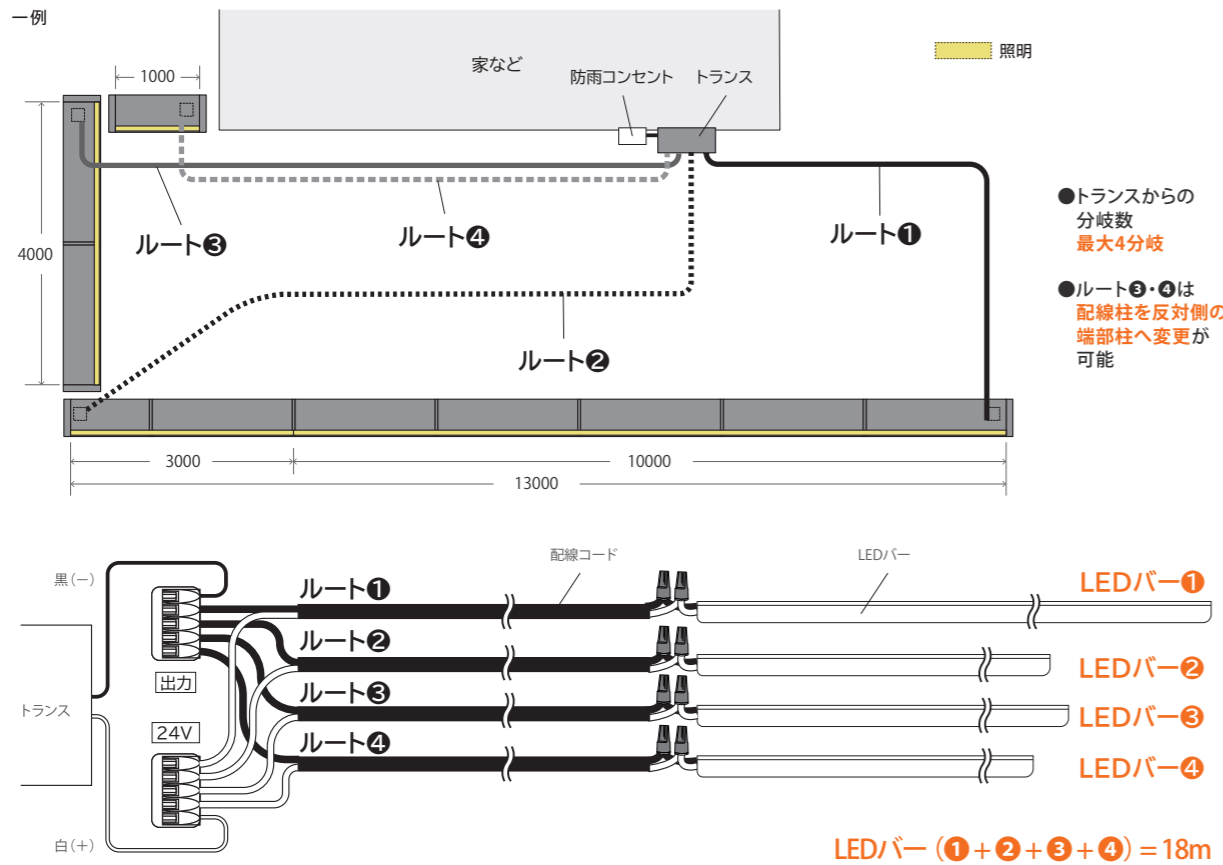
一例

家など

防雨コンセント　トランス

照明

1000

4000

ルート❸

ルート❹

ルート❶

ルート❷

3000

10000

13000

●トランスからの分岐数
最大4分岐

●ルート❸・❹は
配線柱を反対側の端部柱へ変更が可能

黒(−)

トランス

出力

24V

白(+)

ルート❶

ルート❷

ルート❸

ルート❹

配線コード

LEDバー

LEDバー❶

LEDバー❷

LEDバー❸

LEDバー❹

LEDバー（❶＋❷＋❸＋❹）＝18m